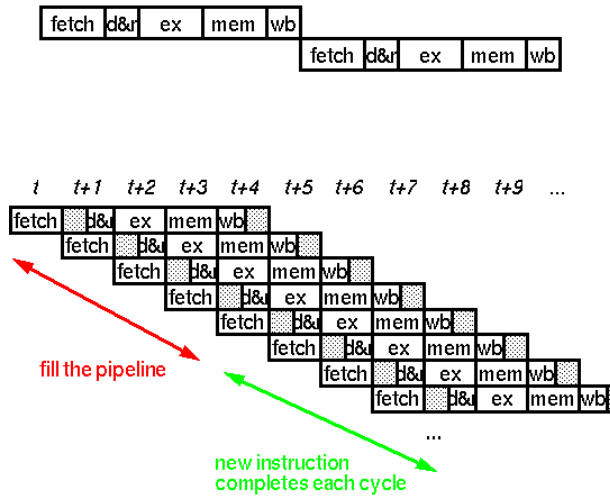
| fetch | d&r | ex | mem | wb |
|---|---|---|---|---|

| fetch | d&r | ex | mem | wb |
|---|---|---|---|---|

t t+1 t+2 t+3 t+4 t+5 t+6 t+7 t+8 t+9 ...

fetch d&u ex mem wb
fetch d&u ex mem wb
fetch d&u ex mem wb
fetch d&u ex mem wb
fetch d&u ex mem wb
fetch d&u ex mem wb
fetch d&u ex mem wb
fetch d&u ex mem wb

...

fill the pipeline

new instruction completes each cycle